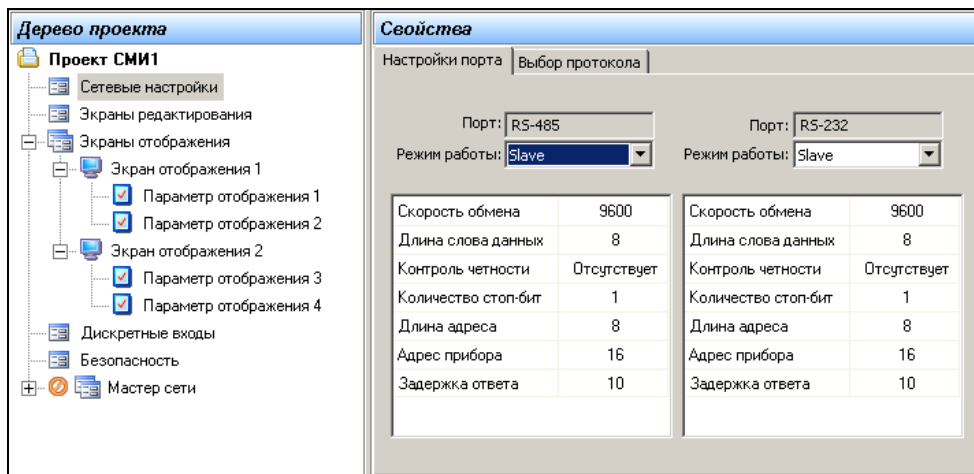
Дерево проекта

Проект СМИ1
Сетевые настройки
Экраны редактирования
Экраны отображения
Экран отображения 1
Параметр отображения 1
Параметр отображения 2
Экран отображения 2
Параметр отображения 3
Параметр отображения 4
Дискретные входы
Безопасность
Мастер сети

Свойства

Настройки порта | Выбор протокола

Порт: RS-485
Режим работы: Slave

| Скорость обмена | 9600 |
|---|---|
| Длина слова данных | 8 |
| Контроль четности | Отсутствует |
| Количество стоп-бит | 1 |
| Длина адреса | 8 |
| Адрес прибора | 16 |
| Задержка ответа | 10 |

Порт: RS-232
Режим работы: Slave

| Скорость обмена | 9600 |
|---|---|
| Длина слова данных | 8 |
| Контроль четности | Отсутствует |
| Количество стоп-бит | 1 |
| Длина адреса | 8 |
| Адрес прибора | 16 |
| Задержка ответа | 10 |